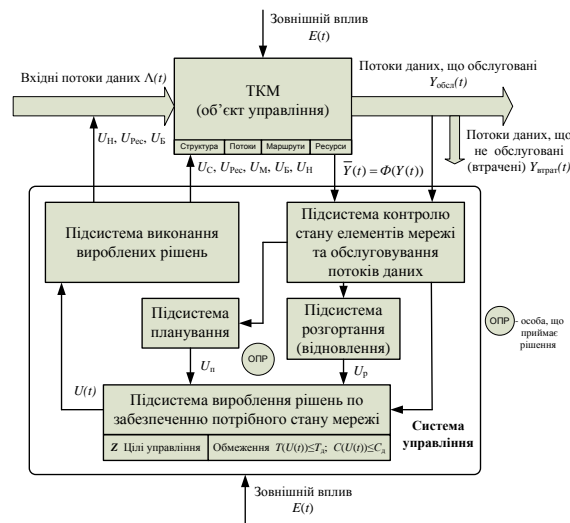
Зовнішній вплив
$E(t)$

Вхідні потоки даних $\Lambda(t)$

ТКМ
(об'єкт управління)

Структура | Потоки | Маршрути | Ресурси

Потоки даних, що обслуговані $Y_{обсл}(t)$

Потоки даних, що не обслуговані (втрачені) $Y_{втрат}(t)$

$U_Н$, $U_{Рес}$, $U_Б$

$U_С$, $U_{Рес}$, $U_М$, $U_Б$, $U_Н$

$\overline{Y}(t) = \Phi(Y(t))$

Підсистема виконання вироблених рішень

Підсистема контролю стану елементів мережі та обслуговування потоків даних

Підсистема планування

Підсистема розгортання (відновлення)

ОПР

ОПР - особа, що приймає рішення

$U_п$

$U_р$

$U(t)$

Підсистема вироблення рішень по забезпеченню потрібного стану мережі

$Z$ Цілі управління | Обмеження $T(U(t)) \leq T_д$; $C(U(t)) \leq C_д$

Система управління

Зовнішній вплив
$E(t)$